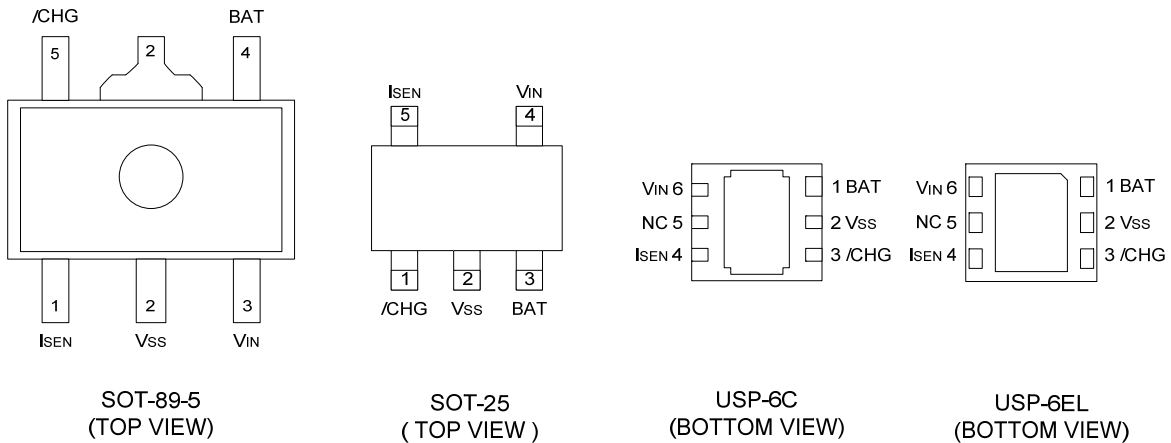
/CHG
5
2
BAT
4
1
ISEN
2
VSS
3
VIN

SOT-89-5
(TOP VIEW)

ISEN
5
VIN
4
1
/CHG
2
VSS
3
BAT

SOT-25
( TOP VIEW )

VIN 6
NC 5
ISEN 4
1 BAT
2 VSS
3 /CHG

USP-6C
(BOTTOM VIEW)

VIN 6
NC 5
ISEN 4
1 BAT
2 VSS
3 /CHG

USP-6EL
(BOTTOM VIEW)